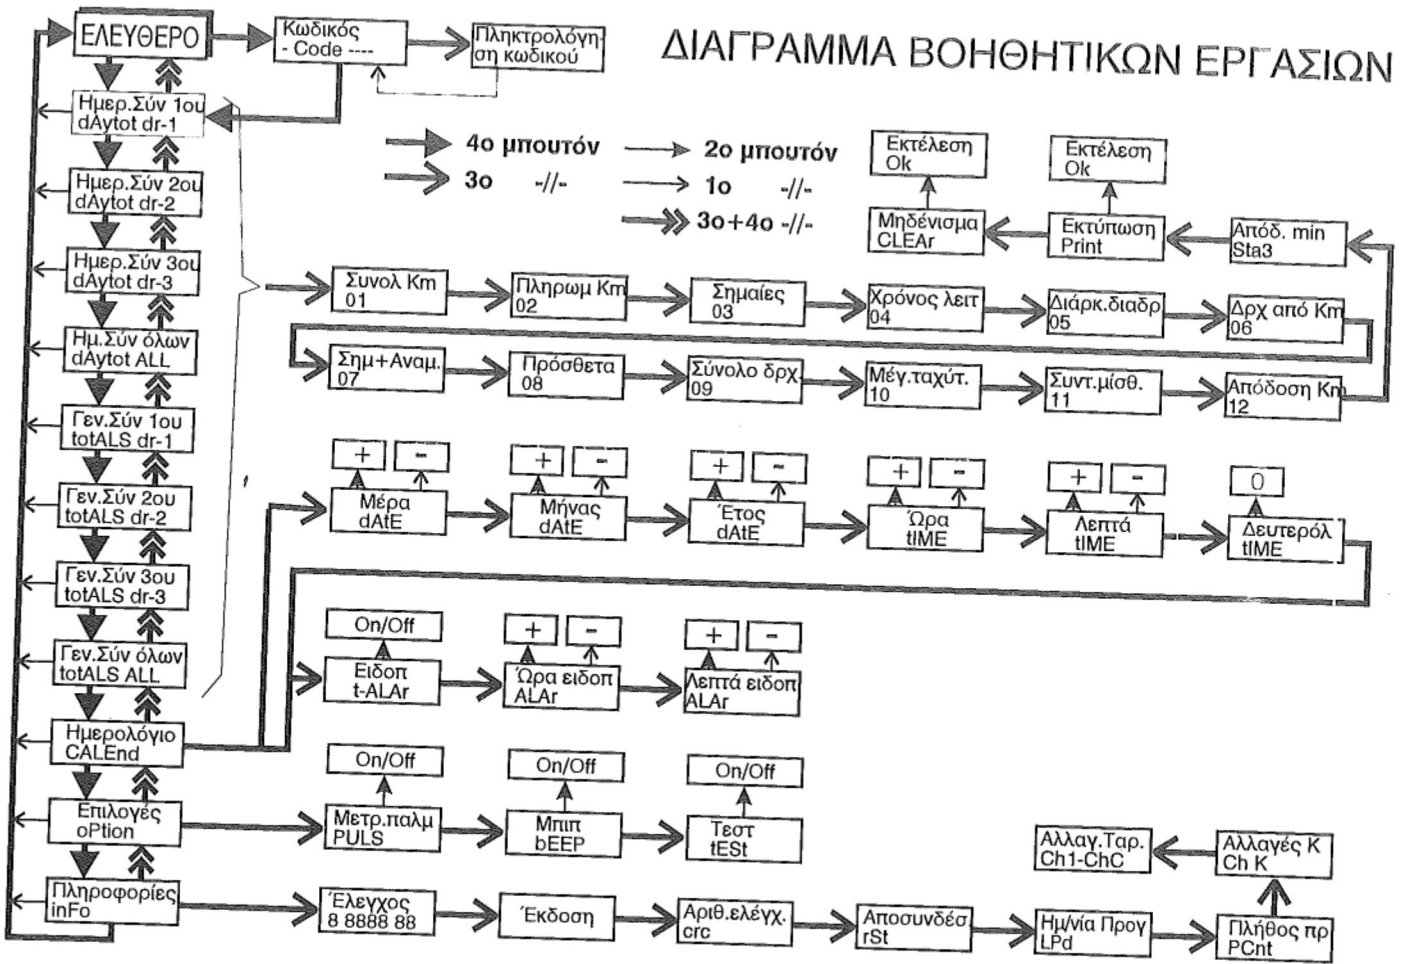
ΔΙΑΓΡΑΜΜΑ ΒΟΗΘΗΤΙΚΩΝ ΕΡΓΑΣΙΩΝ

ΕΛΕΥΘΕΡΟ

Κωδικός
- Code ----

Πληκτρολόγηση κωδικού

4ο μπουτόν → 2ο μπουτόν
3ο -//- → 1ο -//-
3ο+4ο -//-

Ημερ.Σύν 1ου
dAytot dr-1

Ημερ.Σύν 2ου
dAytot dr-2

Ημερ.Σύν 3ου
dAytot dr-3

Ημ.Σύν όλων
dAytot ALL

Γεν.Σύν 1ου
totALS dr-1

Γεν.Σύν 2ου
totALS dr-2

Γεν.Σύν 3ου
totALS dr-3

Γεν.Σύν όλων
totALS ALL

Ημερολόγιο
CALEnd

Επιλογές
oPtion

Πληροφορίες
inFo

Εκτέλεση
Ok

Εκτέλεση
Ok

Μηδένισμα
CLEAr

Εκτύπωση
Print

Απόδ. min
Sta3

Συνολ Km
01

Πληρωμ Km
02

Σημαίες
03

Χρόνος λειτ
04

Διάρκ.διαδρ
05

Δρχ από Km
06

Σημ+Αναμ.
07

Πρόσθετα
08

Σύνολο δρχ
09

Μέγ.ταχύτ.
10

Συντ.μίσθ.
11

Απόδοση Km
12

+ -
Μέρα
dAtE

+ -
Μήνας
dAtE

+ -
Έτος
dAtE

+ -
Ώρα
tIME

+ -
Λεπτά
tIME

0
Δευτερόλ
tIME

On/Off
Ειδοπ
t-ALAr

+ -
Ώρα ειδοπ
ALAr

+ -
Λεπτά ειδοπ
ALAr

On/Off
Μετρ.παλμ
PULS

On/Off
Μπιπ
bEEP

On/Off
Τεστ
tESt

Αλλαγ.Ταρ.
Ch1-ChC

Αλλαγές Κ
Ch K

Έλεγχος
8 8888 88

Έκδοση

Αριθ.ελέγχ.
crc

Αποσυνδέσ
rSt

Ημ/νία Προγ
LPd

Πλήθος πρ
PCnt